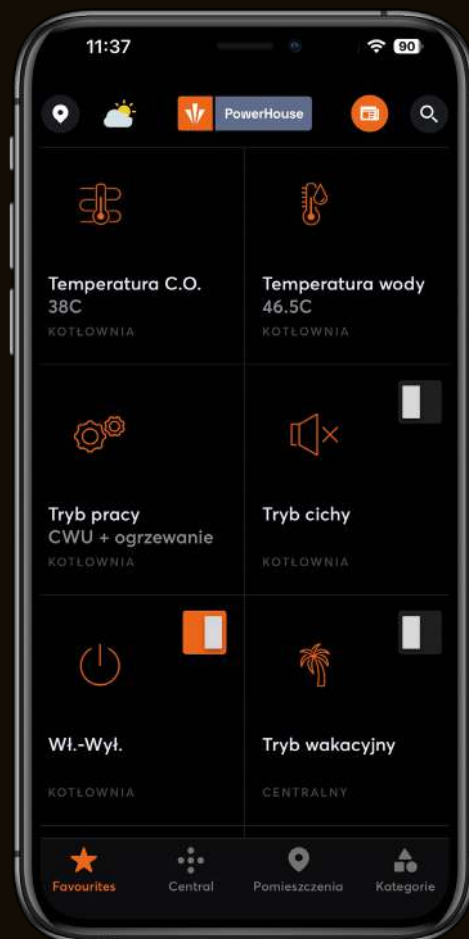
11:37 90

PowerHouse

Temperatura C.O.
38C
KOTŁOWNIA

Temperatura wody
46.5C
KOTŁOWNIA

Tryb pracy
CWU + ogrzewanie
KOTŁOWNIA

Tryb cichy
KOTŁOWNIA

Wł.-Wył.
KOTŁOWNIA

Tryb wakacyjny
CENTRALNY

Favourites
Central
Pomieszczenia
Kategorie